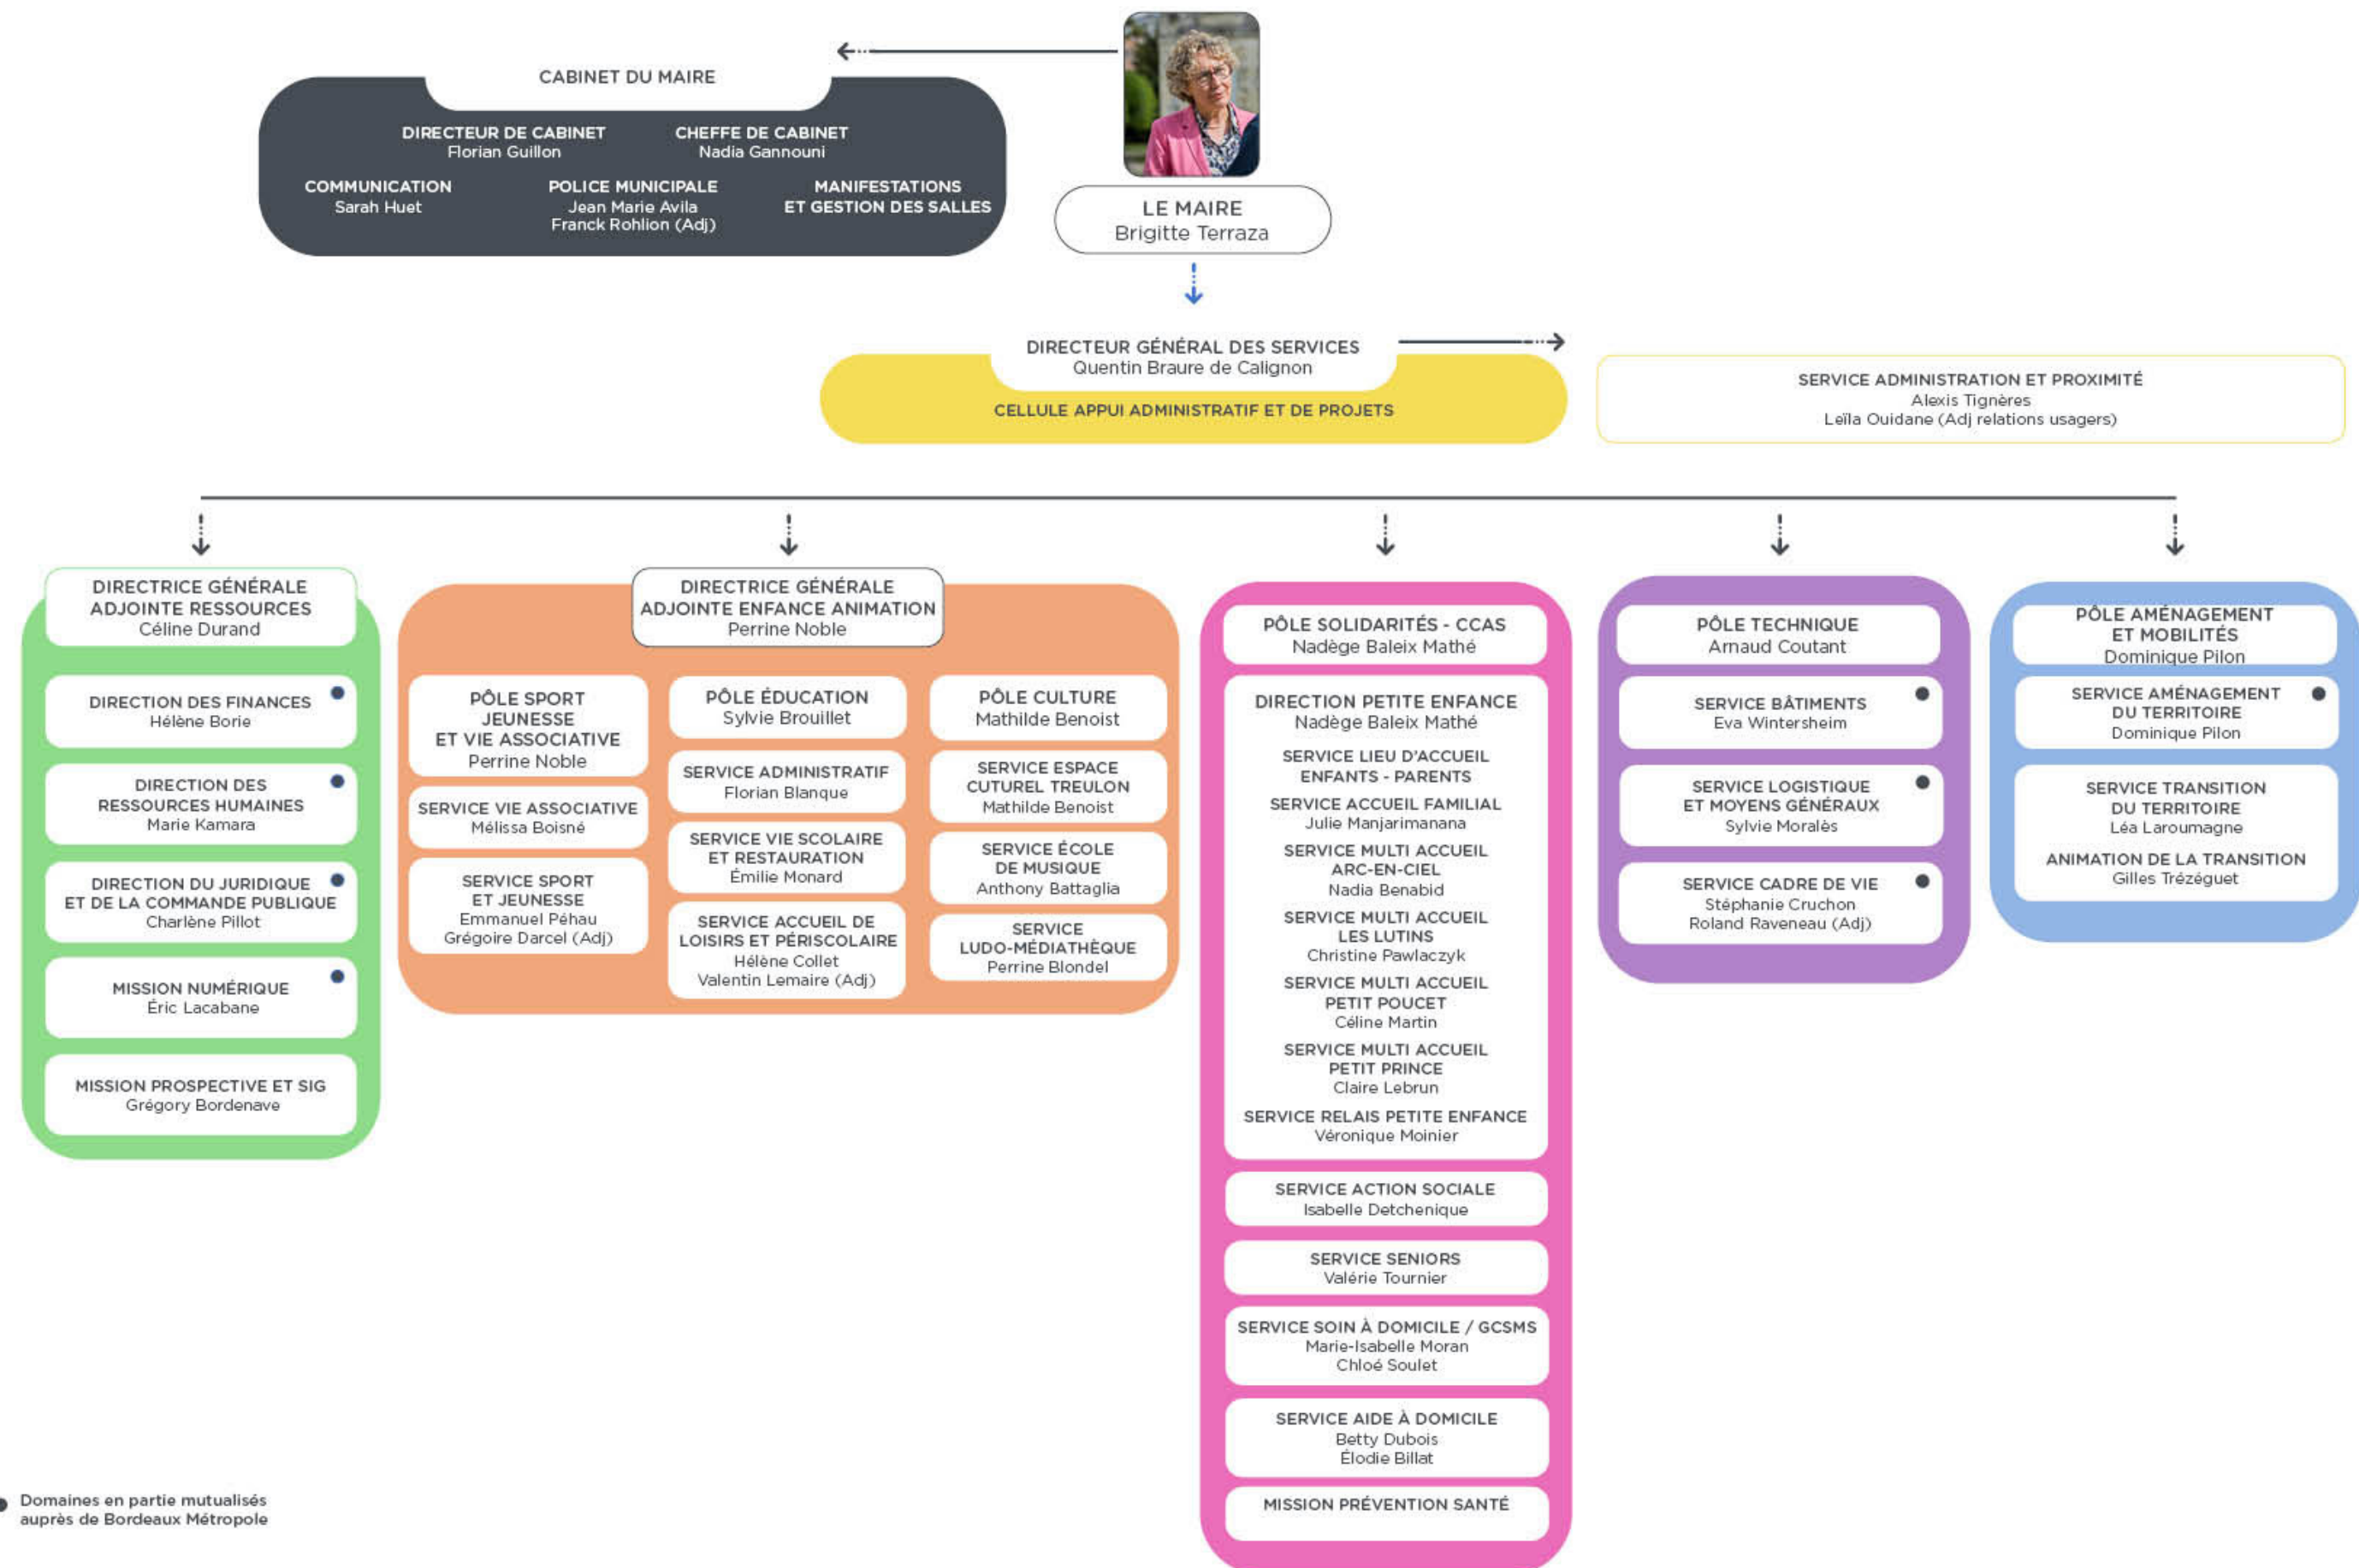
CABINET DU MAIRE

DIRECTEUR DE CABINET
Florian Guillon

CHEFFE DE CABINET
Nadia Gannouni

COMMUNICATION
Sarah Huet

POLICE MUNICIPALE
Jean Marie Avila
Franck Rohlion (Adj)

MANIFESTATIONS ET GESTION DES SALLES

LE MAIRE
Brigitte Terraza

DIRECTEUR GÉNÉRAL DES SERVICES
Quentin Braure de Calignon

CELLULE APPUI ADMINISTRATIF ET DE PROJETS

SERVICE ADMINISTRATION ET PROXIMITÉ
Alexis Tignères
Leïla Ouidane (Adj relations usagers)

DIRECTRICE GÉNÉRALE ADJOINTE RESSOURCES
Céline Durand

DIRECTION DES FINANCES
Hélène Borie

DIRECTION DES RESSOURCES HUMAINES
Marie Kamara

DIRECTION DU JURIDIQUE ET DE LA COMMANDE PUBLIQUE
Charlène Pillot

MISSION NUMÉRIQUE
Éric Lacabane

MISSION PROSPECTIVE ET SIG
Grégory Bordenave

DIRECTRICE GÉNÉRALE ADJOINTE ENFANCE ANIMATION
Perrine Noble

PÔLE SPORT JEUNESSE ET VIE ASSOCIATIVE
Perrine Noble

SERVICE VIE ASSOCIATIVE
Mélissa Boisné

SERVICE SPORT ET JEUNESSE
Emmanuel Péhau
Grégoire Darcel (Adj)

PÔLE ÉDUCATION
Sylvie Brouillet

SERVICE ADMINISTRATIF
Florian Blanque

SERVICE VIE SCOLAIRE ET RESTAURATION
Émilie Monard

SERVICE ACCUEIL DE LOISIRS ET PÉRISCOLAIRE
Hélène Collet
Valentin Lemaire (Adj)

PÔLE CULTURE
Mathilde Benoist

SERVICE ESPACE CUTUREL TREULON
Mathilde Benoist

SERVICE ÉCOLE DE MUSIQUE
Anthony Battaglia

SERVICE LUDO-MÉDIATHÈQUE
Perrine Blondel

PÔLE SOLIDARITÉS - CCAS
Nadège Baleix Mathé

DIRECTION PETITE ENFANCE
Nadège Baleix Mathé

SERVICE LIEU D'ACCUEIL ENFANTS - PARENTS

SERVICE ACCUEIL FAMILIAL
Julie Manjarimanana

SERVICE MULTI ACCUEIL ARC-EN-CIEL
Nadia Benabid

SERVICE MULTI ACCUEIL LES LUTINS
Christine Pawlaczyk

SERVICE MULTI ACCUEIL PETIT POUCET
Céline Martin

SERVICE MULTI ACCUEIL PETIT PRINCE
Claire Lebrun

SERVICE RELAIS PETITE ENFANCE
Véronique Moinier

SERVICE ACTION SOCIALE
Isabelle Detchenique

SERVICE SENIORS
Valérie Tournier

SERVICE SOIN À DOMICILE / GCSMS
Marie-Isabelle Moran
Chloé Soulet

SERVICE AIDE À DOMICILE
Betty Dubois
Élodie Billat

MISSION PRÉVENTION SANTÉ

PÔLE TECHNIQUE
Arnaud Coutant

SERVICE BÂTIMENTS
Eva Wintersheim

SERVICE LOGISTIQUE ET MOYENS GÉNÉRAUX
Sylvie Moralès

SERVICE CADRE DE VIE
Stéphanie Cruchon
Roland Raveneau (Adj)

PÔLE AMÉNAGEMENT ET MOBILITÉS
Dominique Pilon

SERVICE AMÉNAGEMENT DU TERRITOIRE
Dominique Pilon

SERVICE TRANSITION DU TERRITOIRE
Léa Laroumagne

ANIMATION DE LA TRANSITION
Gilles Trézéguet

Domaines en partie mutualisés auprès de Bordeaux Métropole